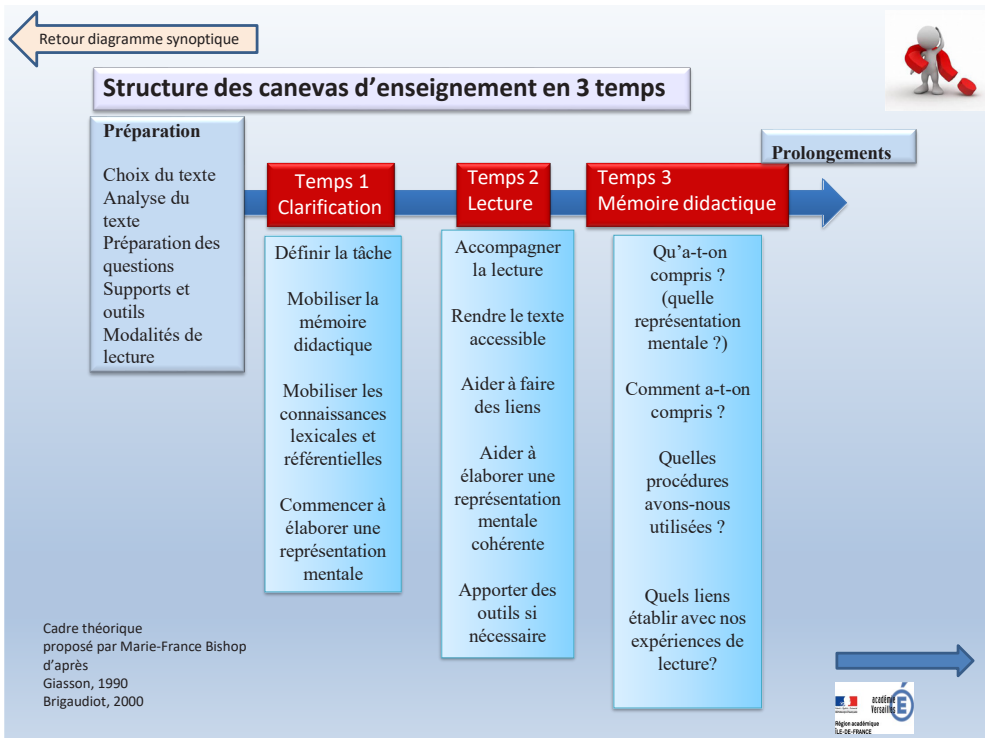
Retour diagramme synoptique

Structure des canevas d’enseignement en 3 temps

Préparation

Choix du texte
Analyse du texte
Préparation des questions
Supports et outils
Modalités de lecture

Prolongements

Temps 1
Clarification

Temps 2
Lecture

Temps 3
Mémoire didactique

Définir la tâche

Mobiliser la mémoire didactique

Mobiliser les connaissances lexicales et référentielles

Commencer à élaborer une représentation mentale

Accompagner la lecture

Rendre le texte accessible

Aider à faire des liens

Aider à élaborer une représentation mentale cohérente

Apporter des outils si nécessaire

Qu’a-t-on compris ? (quelle représentation mentale ?)

Comment a-t-on compris ?

Quelles procédures avons-nous utilisées ?

Quels liens établir avec nos expériences de lecture?

Cadre théorique
proposé par Marie-France Bishop
d’après
Giasson, 1990
Brigaudiot, 2000

académie Versailles
Région académique
ÎLE-DE-FRANCE